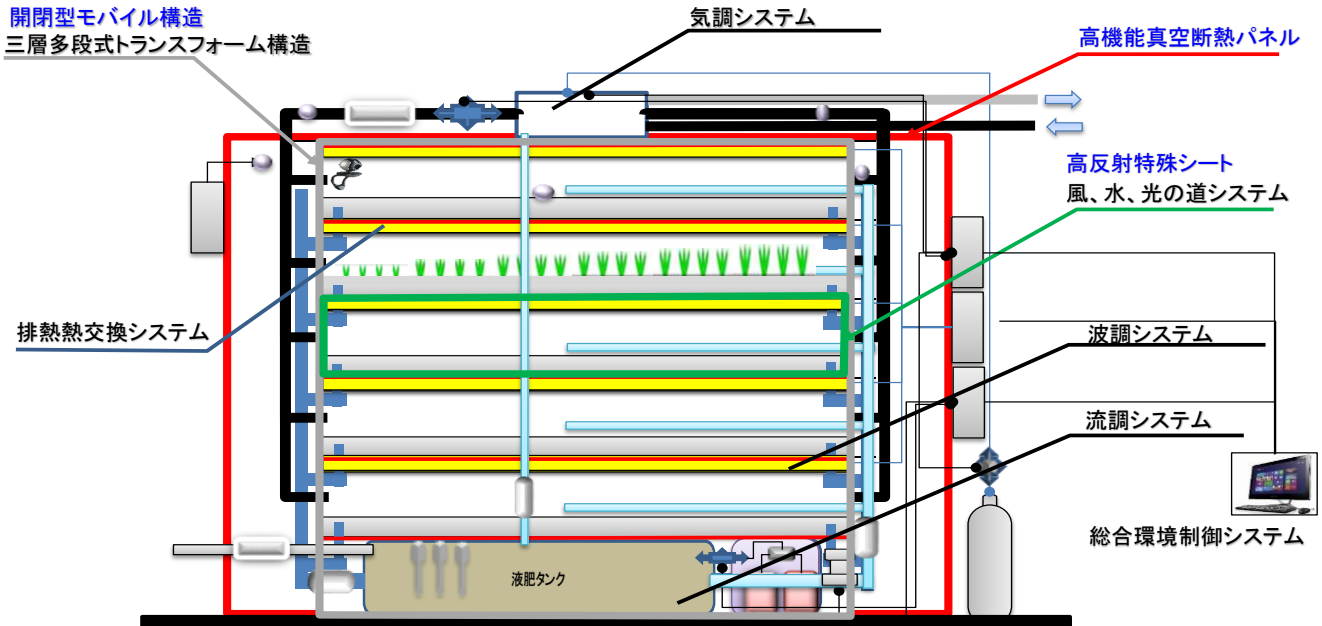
開閉型モバイル構造
三層多段式トランスフォーム構造

気調システム

高機能真空断熱パネル

高反射特殊シート
風、水、光の道システム

排熱熱交換システム

波調システム

流調システム

総合環境制御システム

液肥タンク